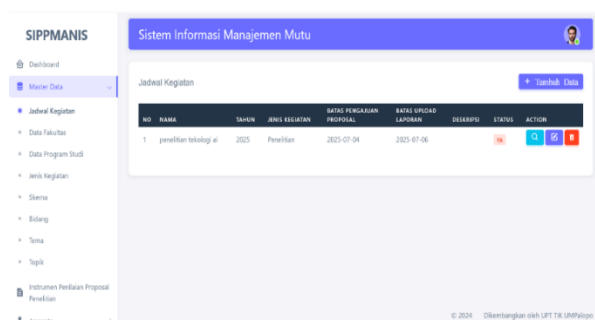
SIPPMANIS

Dashboard

Master Data

Jadwal Kegiatan

Data Fakultas

Data Program Studi

Jenis Kegiatan

Skema

Bidang

Tema

Topik

Instrumen Penilaian Proposal Penelitian

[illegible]

Sistem Informasi Manajemen Mutu

Jadwal Kegiatan

+ Tambah Data

| NO | NAMA | TAHUN | JENIS KEGIATAN | BATAS PENGAJUAN PROPOSAL | BATAS UPLOAD LAPORAN | DESKRIPSI | STATUS | ACTION |
|---|---|---|---|---|---|---|---|---|
| 1 | penelitian tekologi ai | 2025 | Penelitian | 2025-07-04 | 2025-07-06 | | TA | |

© 2024. Dikembangkan oleh UPT TIK UMPalopo